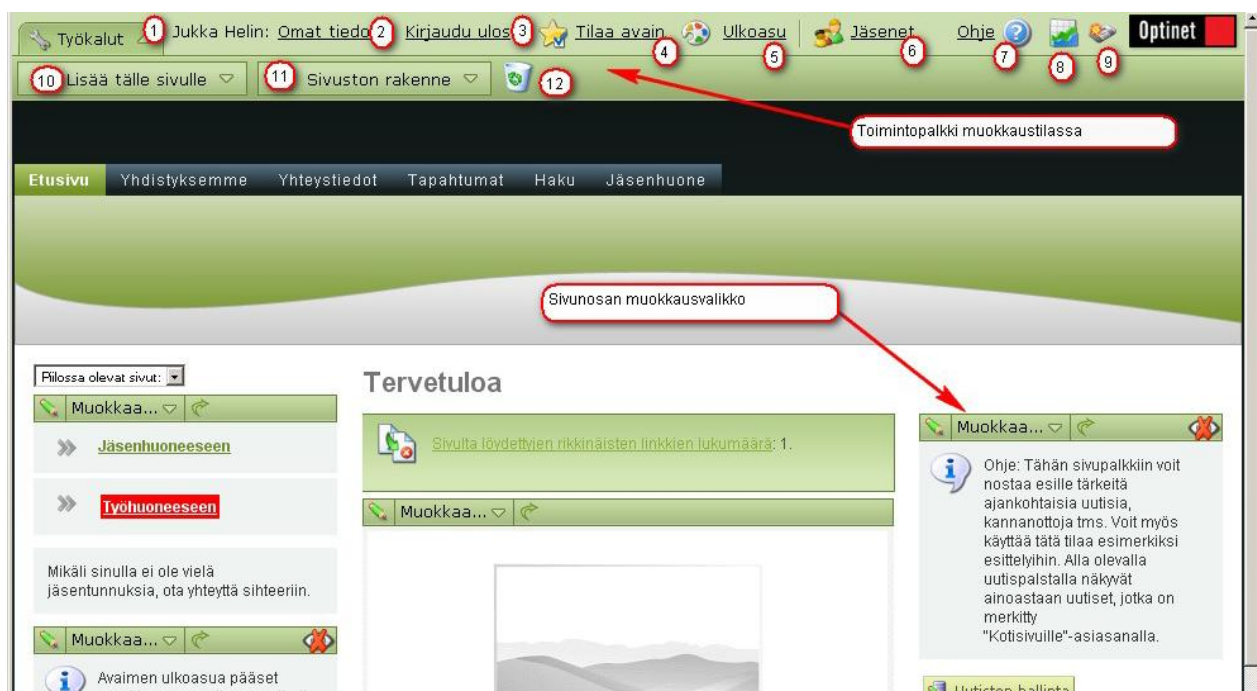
Työkalut 1 Jukka Helin: Omat tiedo 2 Kirjaudu ulos 3 Tilaa avain 4 Ulkoasu 5 Jäsenet 6 Ohje 7 8 9 Optinet

10 Lisää tälle sivulle 11 Sivuston rakenne 12

Toimintopalkki muokkaustilassa

Etusivu Yhdistyksemme Yhteystiedot Tapahtumat Haku Jäsenhuone

Sivunosan muokkausvalikko

Piilossa olevat sivut:

Muokkaa...

Jäsenhuoneeseen

Työhuoneeseen

Mikäli sinulla ei ole vielä jäsentunnuksia, ota yhteyttä sihteeriin.

Muokkaa...

Avaimen ulkoasua pääset

Tervetuloa

Sivulta löydettyjen rikkinäisten linkkien lukumäärä: 1.

Muokkaa...

Muokkaa...

Ohje: Tähän sivupalkkiin voit nostaa esille tärkeitä ajankohtaisia uutisia, kannanottoja tms. Voit myös käyttää tätä tilaa esimerkiksi esittelyihin. Alla olevalla uutispalstalla näkyvät ainoastaan uutiset, jotka on merkitty "Kotisivuille"-asiasanalla.

Uutisten hallinta